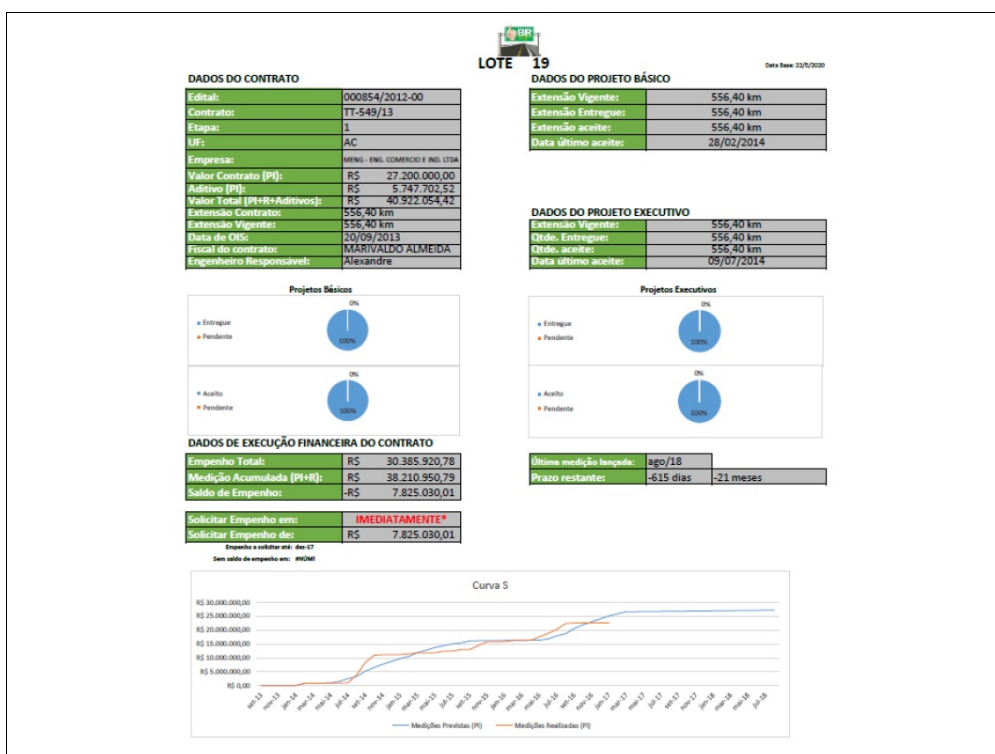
BR

LOTE 19

Data Base: 22/5/2020

DADOS DO CONTRATO

| Edital: | 000854/2012-00 |
|---|---|
| Contrato: | TT-549/13 |
| Etapa: | 1 |
| UF: | AC |
| Empresa: | MENG - ENG. COMERCIO E IND. LTDA |
| Valor Contrato (PI): | R$ 27.200.000,00 |
| Aditivo (PI): | R$ 5.747.702,52 |
| Valor Total (PI+R+Aditivos): | R$ 40.922.054,42 |
| Extensão Contrato: | 556,40 km |
| Extensão Vigente: | 556,40 km |
| Data de OIS: | 20/09/2013 |
| Fiscal do contrato: | MARIVALDO ALMEIDA |
| Engenheiro Responsável: | Alexandre |

DADOS DO PROJETO BÁSICO

| Extensão Vigente: | 556,40 km |
|---|---|
| Extensão Entregue: | 556,40 km |
| Extensão aceite: | 556,40 km |
| Data último aceite: | 28/02/2014 |

DADOS DO PROJETO EXECUTIVO

| Extensão Vigente: | 556,40 km |
|---|---|
| Qtde. Entregue: | 556,40 km |
| Qtde. aceite: | 556,40 km |
| Data último aceite: | 09/07/2014 |

Projetos Básicos

0%
Entregue
Pendente
100%

0%
Aceito
Pendente
100%

Projetos Executivos

0%
Entregue
Pendente
100%

0%
Aceito
Pendente
100%

DADOS DE EXECUÇÃO FINANCEIRA DO CONTRATO

| Empenho Total: | R$ 30.385.920,78 |
|---|---|
| Medição Acumulada (PI+R): | R$ 38.210.950,79 |
| Saldo de Empenho: | -R$ 7.825.030,01 |

| Última medição lançada: | ago/18 | |
|---|---|---|
| Prazo restante: | -615 dias | -21 meses |

| Solicitar Empenho em: | IMEDIATAMENTE* |
|---|---|
| Solicitar Empenho de: | R$ 7.825.030,01 |

Empenho a solicitar até: dez-17
Sem saldo de empenho em: #NÚM!

Curva S

R$ 30.000.000,00
R$ 25.000.000,00
R$ 20.000.000,00
R$ 15.000.000,00
R$ 10.000.000,00
R$ 5.000.000,00
R$ 0,00

set-13 nov-13 jan-14 mar-14 mai-14 jul-14 set-14 nov-14 jan-15 mar-15 mai-15 jul-15 set-15 nov-15 jan-16 mar-16 mai-16 jul-16 set-16 nov-16 jan-17 mar-17 mai-17 jul-17 set-17 nov-17 jan-18 mar-18 mai-18 jul-18

Medições Previstas (PI)
Medições Realizadas (PI)